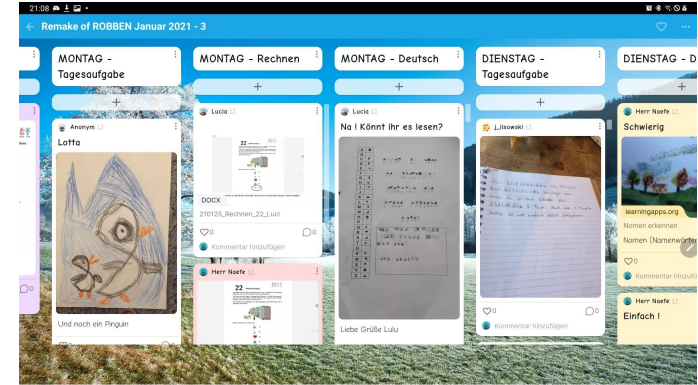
21:08

Remake of ROBBEN Januar 2021 - 3

MONTAG - Tagesaufgabe

+

Anonym

Lotta

Und noch ein Pinguin

MONTAG - Rechnen

+

Lucia

DOCX

210125_Rechnen_22_Luci

0

0

Kommentar hinzufügen

Herr Noefe

MONTAG - Deutsch

+

Lucia

Na ! Könnt ihr es lesen?

Liebe Grüße Lulu

DIENSTAG - Tagesaufgabe

+

j_ilsowski

0

0

Kommentar hinzufügen

DIENSTAG - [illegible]

Herr Noefe

Schwierig

learningapps.org

Nomen erkennen

Nomen (Namenwörter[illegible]

0

Kommentar hinzufügen

Herr Noefe

Einfach !

0